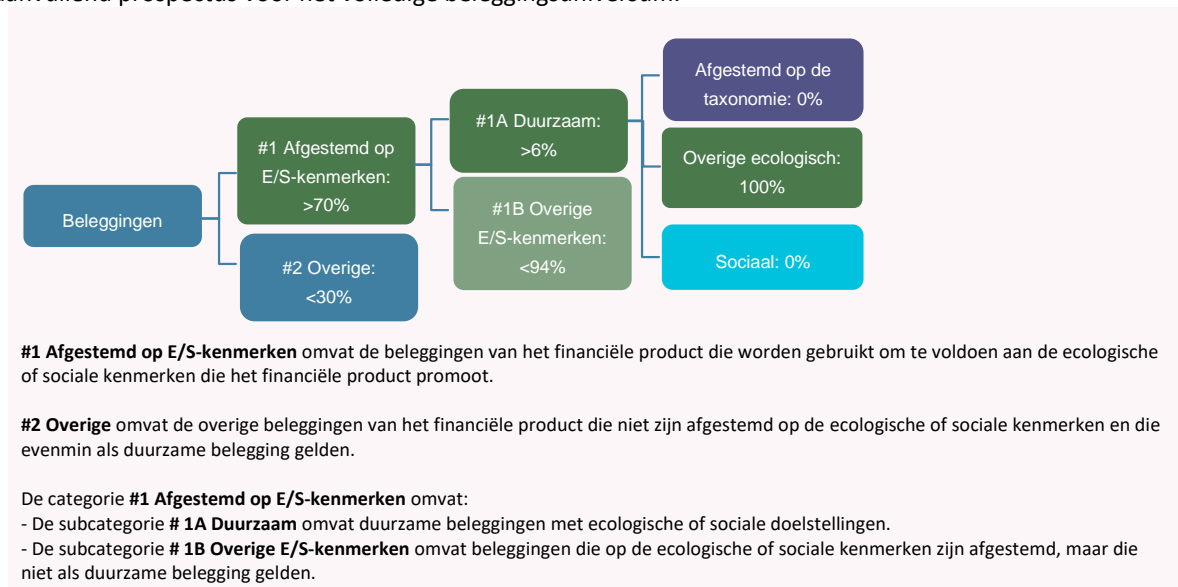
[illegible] prospectus voor het volledige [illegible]

Beleggingen

#1 Afgestemd op E/S-kenmerken: >70%

#2 Overige: <30%

#1A Duurzaam: >6%

#1B Overige E/S-kenmerken: <94%

Afgestemd op de taxonomie: 0%

Overige ecologisch: 100%

Sociaal: 0%

**#1 Afgestemd op E/S-kenmerken** omvat de beleggingen van het financiële product die worden gebruikt om te voldoen aan de ecologische of sociale kenmerken die het financiële product promoot.

**#2 Overige** omvat de overige beleggingen van het financiële product die niet zijn afgestemd op de ecologische of sociale kenmerken en die evenmin als duurzame belegging gelden.

De categorie **#1 Afgestemd op E/S-kenmerken** omvat:
- De subcategorie **# 1A Duurzaam** omvat duurzame beleggingen met ecologische of sociale doelstellingen.
- De subcategorie **# 1B Overige E/S-kenmerken** omvat beleggingen die op de ecologische of sociale kenmerken zijn afgestemd, maar die niet als duurzame belegging gelden.